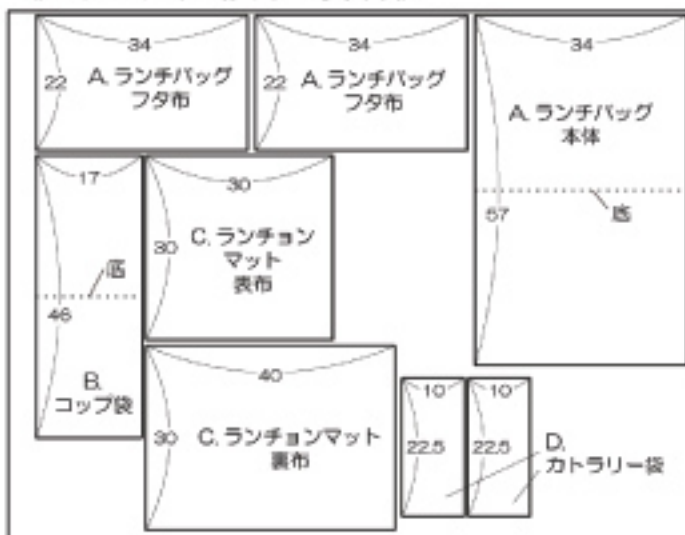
34
22
A. ランチバッグ
フタ布

34
22
A. ランチバッグ
フタ布

34
A. ランチバッグ
本体
57
底

17
底
46
B.
コップ袋

30
30
C. ランチョン
マット
表布

40
30
C. ランチョンマット
裏布

10
22.5

10
22.5
D.
カトラリー袋